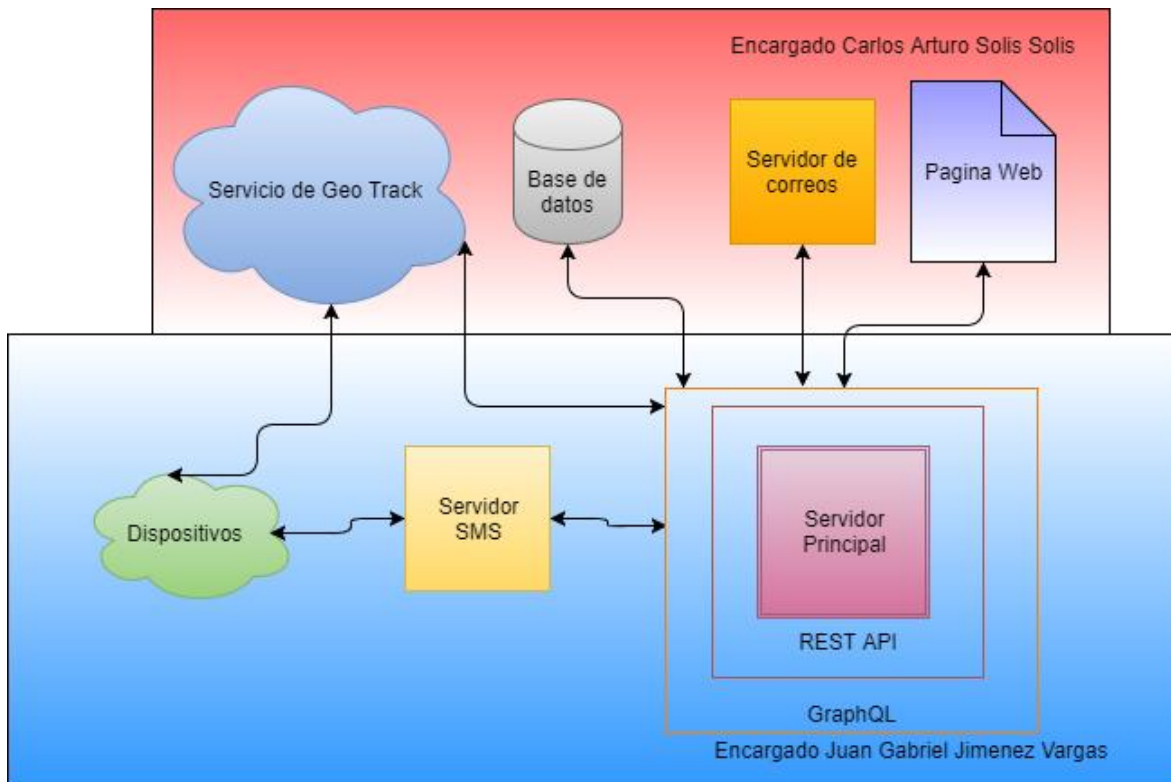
Encargado Carlos Arturo Solis Solis

Servicio de Geo Track

Base de datos

Servidor de correos

Pagina Web

Dispositivos

Servidor SMS

Servidor Principal

REST API

GraphQL

Encargado Juan Gabriel Jimenez Vargas